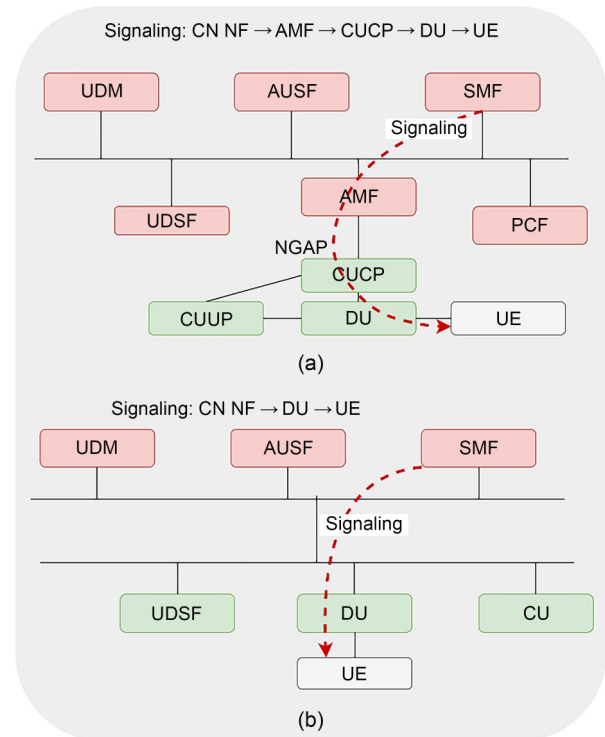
Signaling: CN NF $\rightarrow$ AMF $\rightarrow$ CUCP $\rightarrow$ DU $\rightarrow$ UE

UDM

AUSF

SMF

Signaling

UDSF

AMF

PCF

NGAP

CUCP

CUUP

DU

UE

(a)

Signaling: CN NF $\rightarrow$ DU $\rightarrow$ UE

UDM

AUSF

SMF

Signaling

UDSF

DU

CU

UE

(b)